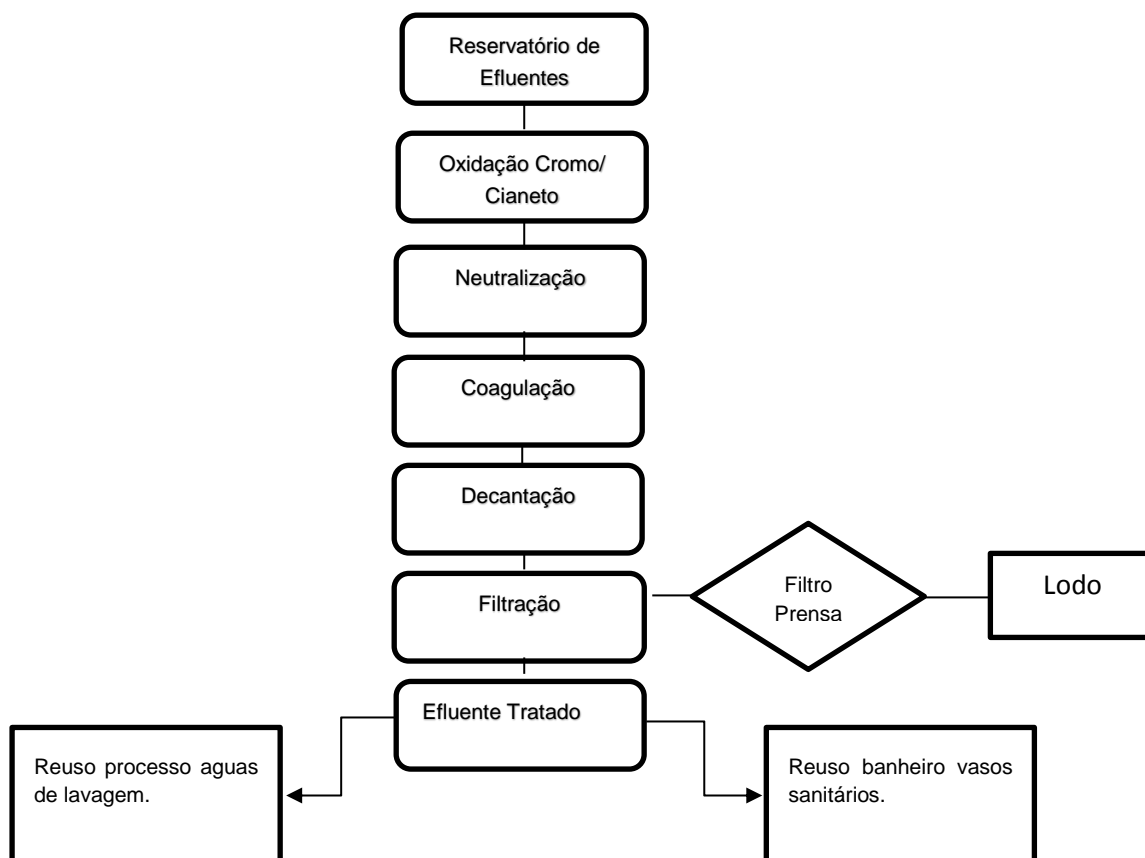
Reservatório de Efluentes

Oxidação Cromo/ Cianeto

Neutralização

Coagulação

Decantação

Filtração

Filtro Prensa

Lodo

Efluente Tratado

Reuso processo aguas de lavagem.

Reuso banheiro vasos sanitários.